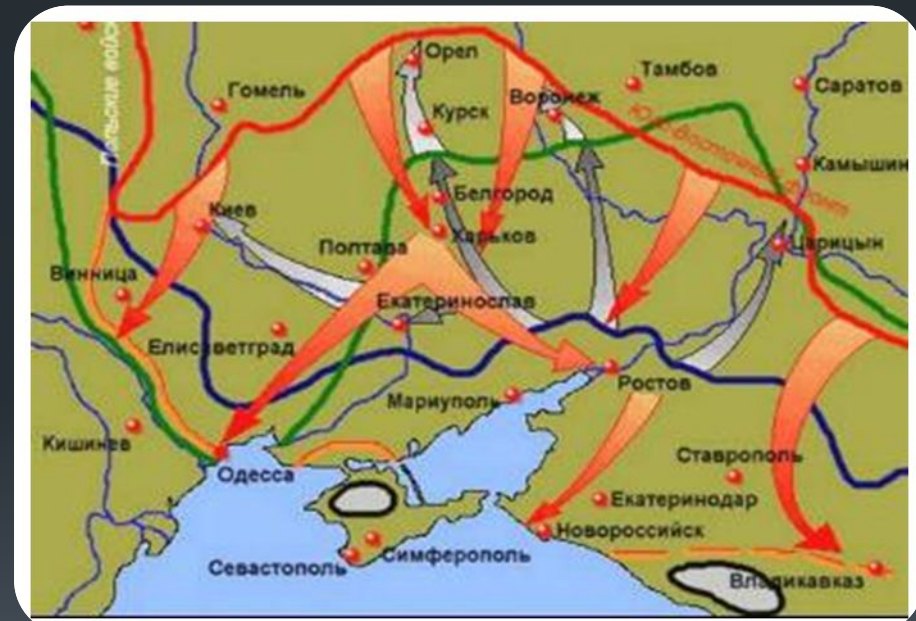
Орел
Тамбов
Саратов
Гомель
Курск
Воронеж
Камышин
Белгород
Киев
Полтава
Харьков
Царицын
Винница
Екатеринослав
Елисаветград
Ростов
Мариуполь
Кишинев
Ставрополь
Одесса
Екатеринодар
Новороссийск
Севастополь
Симферополь
Владикавказ
Польские войска
Юго-Восточный фронт